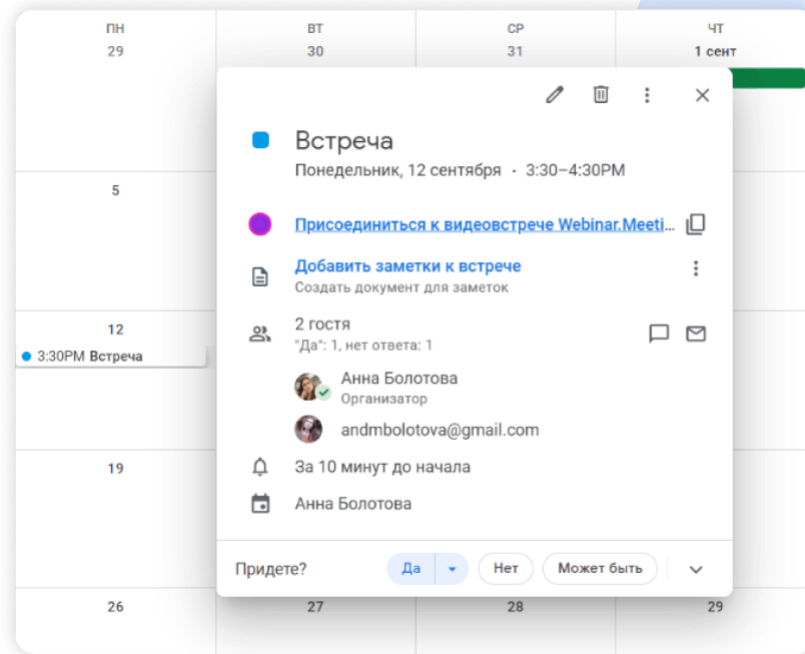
ПН
29

ВТ
30

СР
31

ЧТ
1 сент

5

12
3:30PM Встреча

19

26

27

28

29

Встреча
Понедельник, 12 сентября · 3:30–4:30PM

Присоединиться к видеовстрече Webinar.Meeti

Добавить заметки к встрече
Создать документ для заметок

2 гостя
"Да": 1, нет ответа: 1

Анна Болотова
Организатор

andmbolotova@gmail.com

За 10 минут до начала

Анна Болотова

Придете?
Да
Нет
Может быть